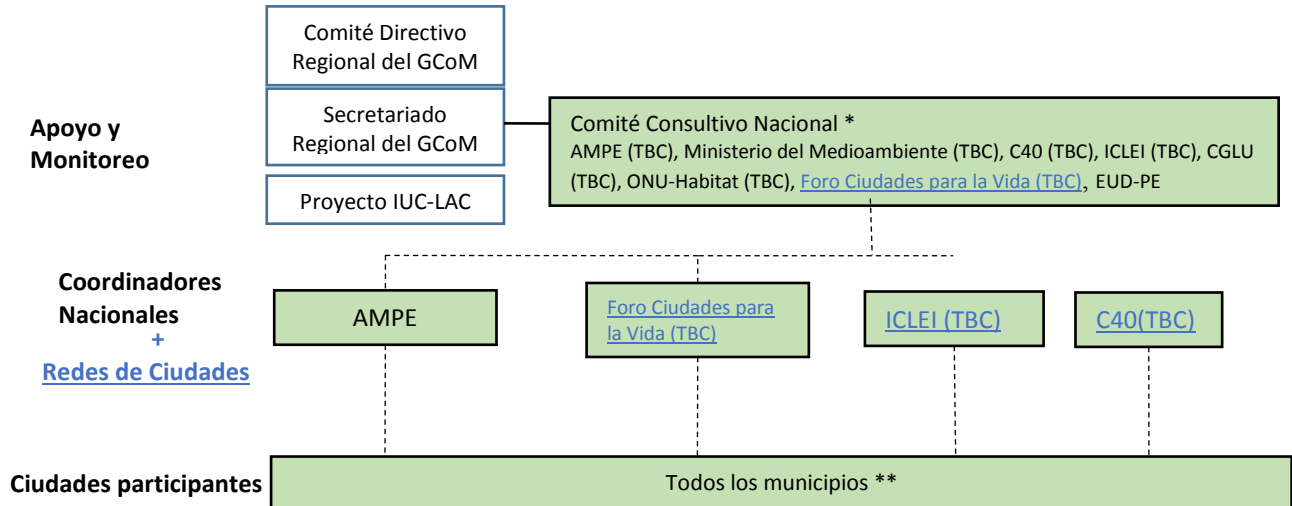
Comité Directivo Regional del GCoM

Secretariado Regional del GCoM

Proyecto IUC-LAC

Apoyo y Monitoreo

Comité Consultivo Nacional *
AMPE (TBC), Ministerio del Medioambiente (TBC), C40 (TBC), ICLEI (TBC), CGLU (TBC), ONU-Habitat (TBC), Foro Ciudades para la Vida (TBC), EUD-PE

Coordinadores Nacionales
+
Redes de Ciudades

AMPE

Foro Ciudades para la Vida (TBC)

ICLEI (TBC)

C40(TBC)

Ciudades participantes

Todos los municipios **